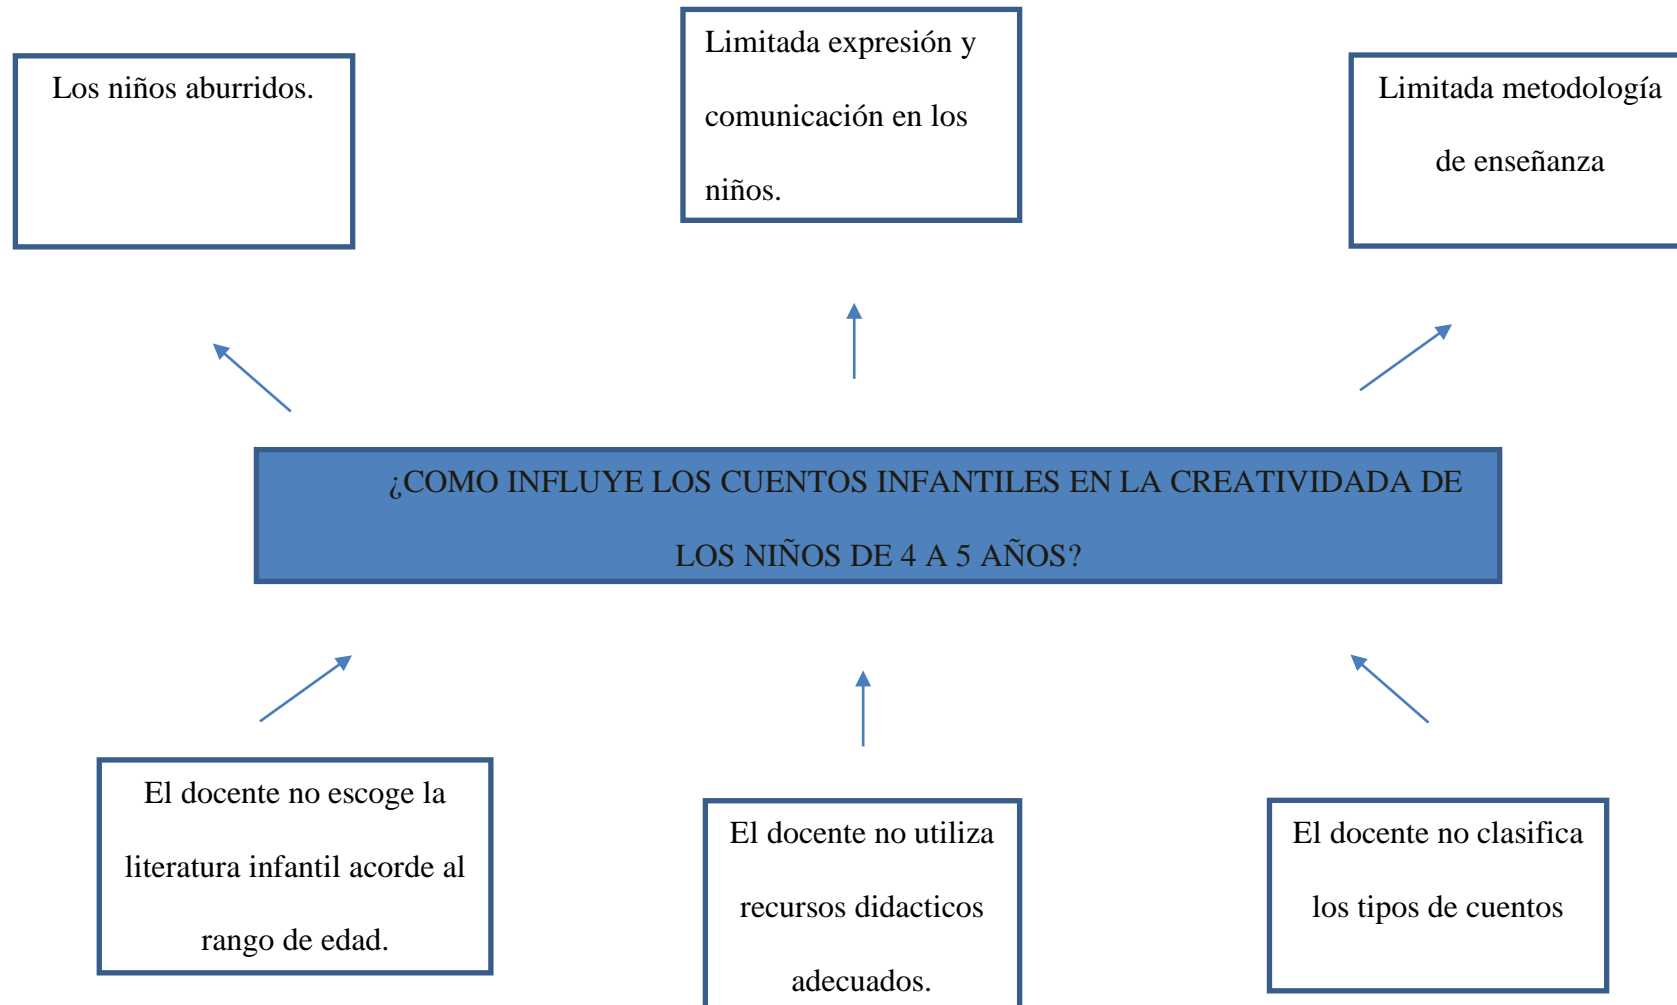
Los niños aburridos.

Limitada expresión y comunicación en los niños.

Limitada metodología de enseñanza

¿COMO INFLUYE LOS CUENTOS INFANTILES EN LA CREATIVIDADA DE LOS NIÑOS DE 4 A 5 AÑOS?

El docente no escoge la literatura infantil acorde al rango de edad.

El docente no utiliza recursos didacticos adecuados.

El docente no clasifica los tipos de cuentos